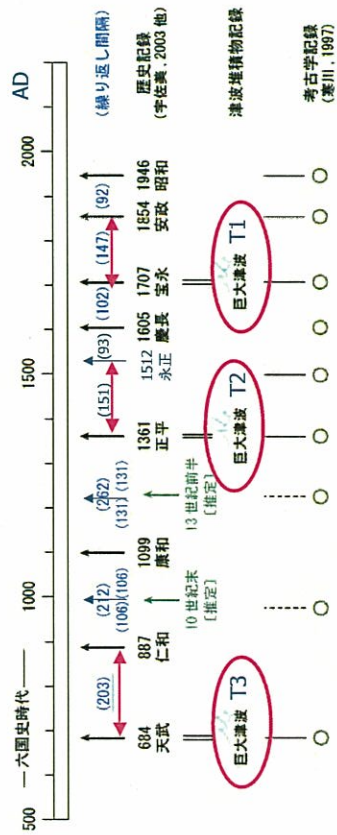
AD

2000

1500

1000

500

（繰り返し間隔）

歴史記録
（宇佐美，2003 他）

津波堆積物記録

考古学記録
（寒川，1997）

一 六国史時代 一

(203)
(212)
(106)(106)
(262)
(131)(131)
(151)
(93)
(102)
(147)
(92)

684 天武
887 仁和
10 世紀末［推定］
1099 康和
13 世紀前半［推定］
1361 正平
1512 永正
1605 慶長
1707 宝永
1854 安政
1946 昭和

巨大津波 T3
巨大津波 T2
巨大津波 T1